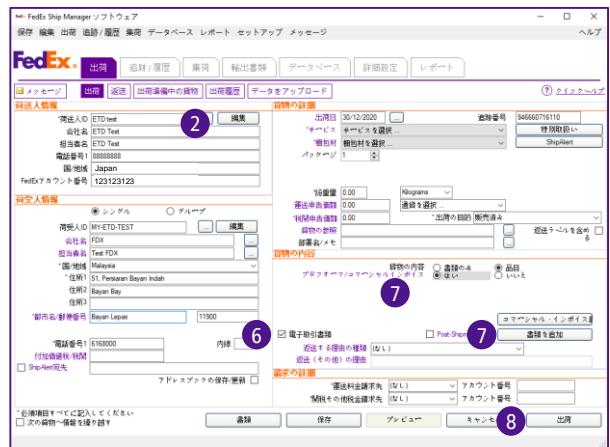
FedEx Ship Manager ソフトウェア

保存 編集 出荷 追跡/履歴 集荷 データベース レポート セットアップ メッセージ

ヘルプ

FedEx.

出荷 追跡/履歴 集荷 輸出書類 データベース 詳細設定 レポート

メッセージ

出荷 返送 出荷準備中の貨物 出荷履歴 データをアップロード

クイックヘルプ

荷送人情報

*荷送人ID ETD test

2

編集

会社名 ETD Test

担当者名 ETD Test

電話番号1 88888888

国/地域 Japan

FedExアカウント番号 123123123

荷受人情報

シングル グループ

荷受人ID MY-ETD-TEST

会社名 FDX

担当者名 Test FDX

*国/地域 Malaysia

*住所1 51, Persiaran Bayan Indah

住所2 Bayan Bay

住所3

*都市名/郵便番号 Bayan Lepas 11900

*電話番号 6168000

付加価値税/税関

内線

ShipAlert宛先

アドレスブックの保存/更新

貨物の詳細

出荷日 30/12/2020

追跡番号 946660716110

*サービス サービスを選択...

特別取扱い

*梱包材 梱包材を選択...

ShipAlert

パッケージ 1

*総重量 0.00 Kilograms

運送申告価格 0.00 通貨を選択...

*税関申告価格 0.00

*出荷の目的 販売済み

貨物の参照

返送ラベルを含める

部署名/メモ

貨物の内容

プロフォーマ/コマーシャルインボイス

貨物の内容 書類のみ 品目

はい いいえ

7

コマーシャル・インボイス

6

電子取引書類

Post-Shipment

7

書類を追加

返送する理由の種類 (なし)

返送(その他)の理由

請求の詳細

*運送料金請求先 (なし) アカウント番号

関税その他税金請求先 (なし) アカウント番号

*必須項目すべてにご記入ください

次の貨物へ情報を繰り越す

書類

保存

プレビュー

キャンセル

8

出荷